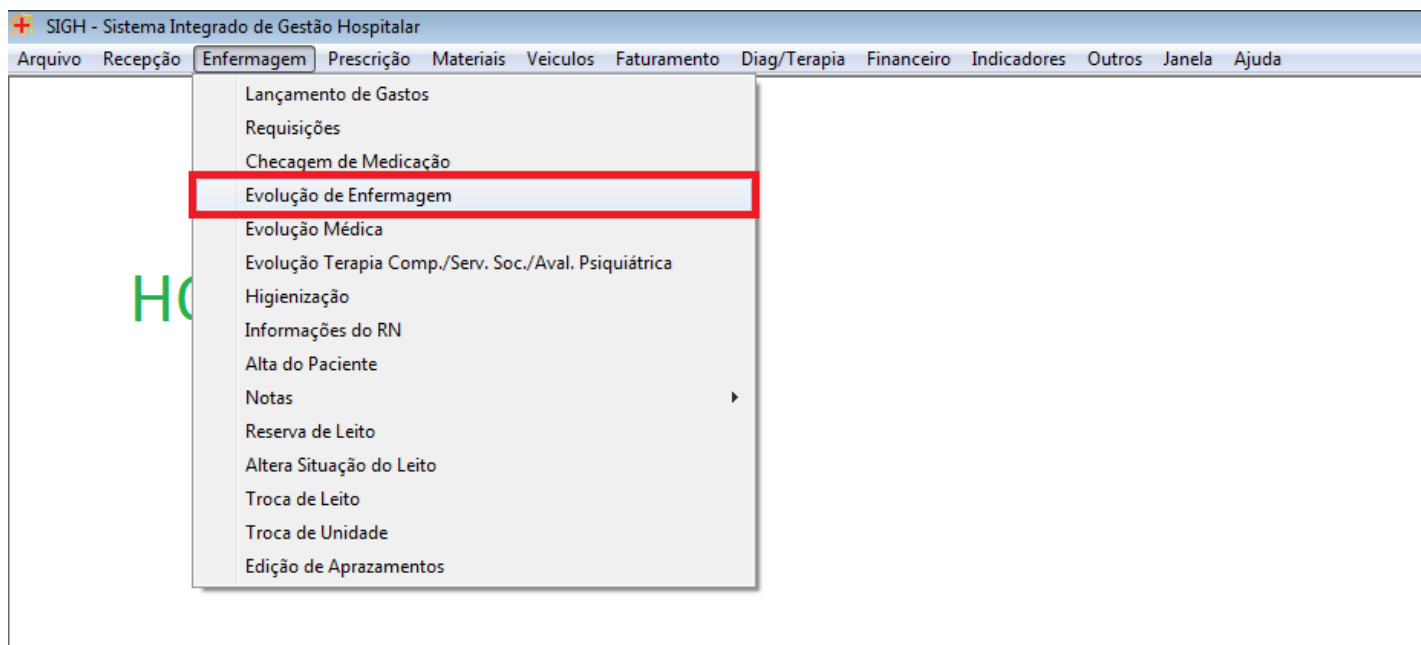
SIGH - Sistema Integrado de Gestão Hospitalar

Arquivo Recepção Enfermagem Prescrição Materiais Veiculos Faturamento Diag/Terapia Financeiro Indicadores Outros Janela Ajuda

Lançamento de Gastos
Requisições
Checagem de Medicação
Evolução de Enfermagem
Evolução Médica
Evolução Terapia Comp./Serv. Soc./Aval. Psiquiátrica
Higienização
Informações do RN
Alta do Paciente
Notas
Reserva de Leito
Altera Situação do Leito
Troca de Leito
Troca de Unidade
Edição de Aprazamentos

HC